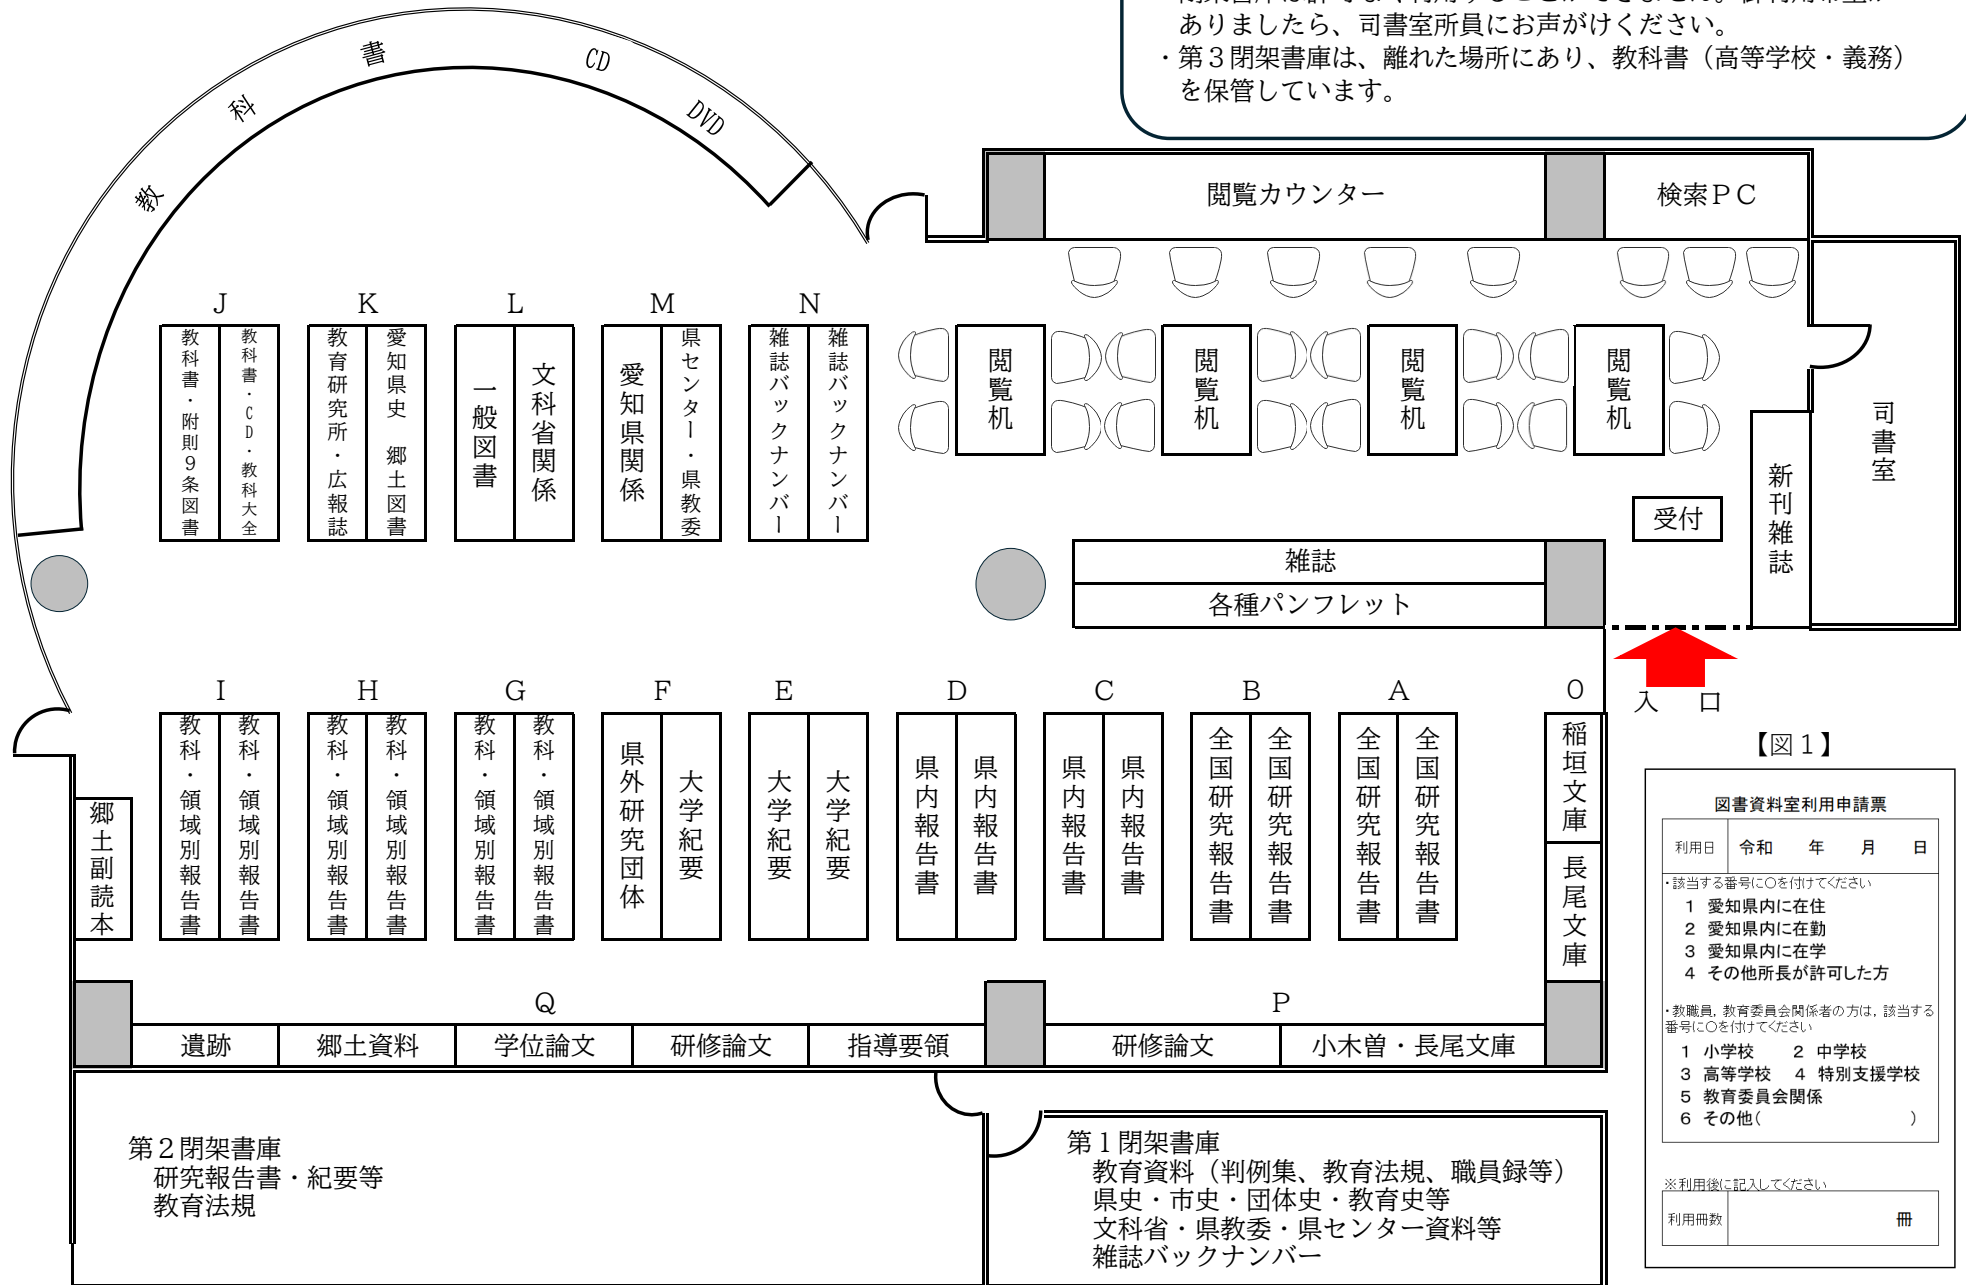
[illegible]
ありましたら、司書室所員にお声がけください。
・第３閉架書庫は、離れた場所にあり、教科書（高等学校・義務）を保管しています。

教科書　CD　DVD

閲覧カウンター　検索ＰＣ

J　K　L　M　N

教科書・附則９条図書
教科書・CD・教科大全
教育研究所・広報誌
愛知県史　郷土図書
一般図書
文科省関係
愛知県関係
県センター・県教委
雑誌バックナンバー
雑誌バックナンバー

閲覧机　閲覧机　閲覧机　閲覧机

司書室
新刊雑誌
受付
雑誌
各種パンフレット

入口

I　H　G　F　E　D　C　B　A　O

郷土副読本
教科・領域別報告書
教科・領域別報告書
教科・領域別報告書
教科・領域別報告書
教科・領域別報告書
教科・領域別報告書
県外研究団体
大学紀要
大学紀要
大学紀要
県内報告書
県内報告書
県内報告書
県内報告書
全国研究報告書
全国研究報告書
全国研究報告書
全国研究報告書
稲垣文庫
長尾文庫

Q　P

遺跡　郷土資料　学位論文　研修論文　指導要領　研修論文　小木曽・長尾文庫

第２閉架書庫
研究報告書・紀要等
教育法規

第１閉架書庫
教育資料（判例集、教育法規、職員録等）
県史・市史・団体史・教育史等
文科省・県教委・県センター資料等
雑誌バックナンバー

【図１】

図書資料室利用申請票

| 利用日 | 令和　年　月　日 |
|---|---|

・該当する番号に○を付けてください
１　愛知県内に在住
２　愛知県内に在勤
３　愛知県内に在学
４　その他所長が許可した方

・教職員，教育委員会関係者の方は，該当する番号に○を付けてください
１　小学校　　２　中学校
３　高等学校　４　特別支援学校
５　教育委員会関係
６　その他（　　　　　）

※利用後に記入してください

| 利用冊数 | 冊 |
|---|---|